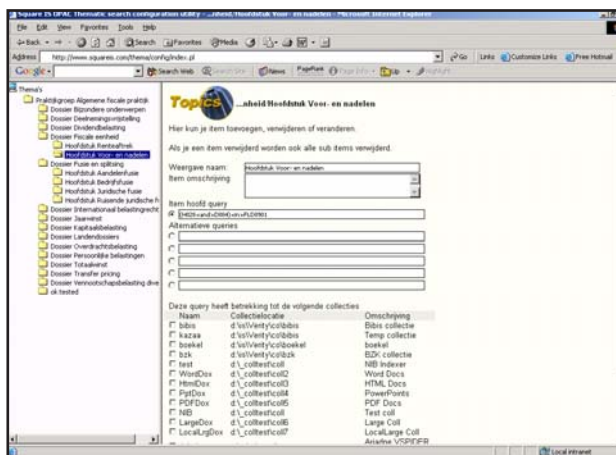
Square 25 OPAC Thematic search configuration utility - ...aheid Hoofdstuk Voor- en nadelen - Microsoft Internet Explorer

File Edit View Favorites Tools Help

Back Search Favorites Media

Address http://www.squares.com/thema/config/index.pl

Go Links Customize Links Free Hotmail

Google Search Web Search Site News PageRank Page Info Up Highlight

Thema's
Praktijkgroep Algemene fiscale praktijk
Dossier Bijzondere ondernemingen
Dossier Deelnemingsvrijstelling
Dossier Dividendbelasting
Dossier Fiscale eenheid
Hoofdstuk Renteaftrek
Hoofdstuk Voor- en nadelen
Dossier Fusie en splitsing
Hoofdstuk Aandelenfusie
Hoofdstuk Bedrijfsfusie
Hoofdstuk Juridische fusie
Hoofdstuk Ruisende juridische f
Dossier Internationaal belastingrecht
Dossier Jaarwinst
Dossier Kapitaalsbelasting
Dossier Landendossiers
Dossier Overdrachtsbelasting
Dossier Persoonlijke belastingen
Dossier Totaalwinst
Dossier Transfer pricing
Dossier Vennootschapsbelasting dive
ok tested

Topics ...aheid Hoofdstuk Voor- en nadelen

Hier kun je item toevoegen, verwijderen of veranderen.

Als je een item verwijderd worden ook alle sub items verwijderd.

Weergave naam: Hoofdstuk Voor- en nadelen
Item omschrijving

Item hoofd query
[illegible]

Alternatieve queries

Deze query heeft betrekking tot de volgende collecties

| Naam | Collectielocatie | Omschrijving |
|---|---|---|
| bibis | d:\ss\Verity\col\bibis | Bibis collectie |
| kazaa | d:\ss\Verity\col\bibis | Temp collectie |
| boekel | d:\ss\Verity\col\boekel | boekel |
| bzk | d:\ss\Verity\col\bzk | BZK collectie |
| test | d:\_coltest\coll | NIB Indexer |
| WordDox | d:\_coltest\coll2 | Word Docs |
| HtmlDox | d:\_coltest\coll3 | HTML Docs |
| PptDox | d:\_coltest\coll4 | PowerPoints |
| PDFDox | d:\_coltest\coll5 | PDF Docs |
| NIB | d:\_coltest\coll | Test coll |
| LargeDox | d:\_coltest\coll6 | Large Coll |
| LocalLrgDox | d:\_coltest\coll7 | LocalLarge Coll |
| | | Ariadne VSPIDER |

Local intranet